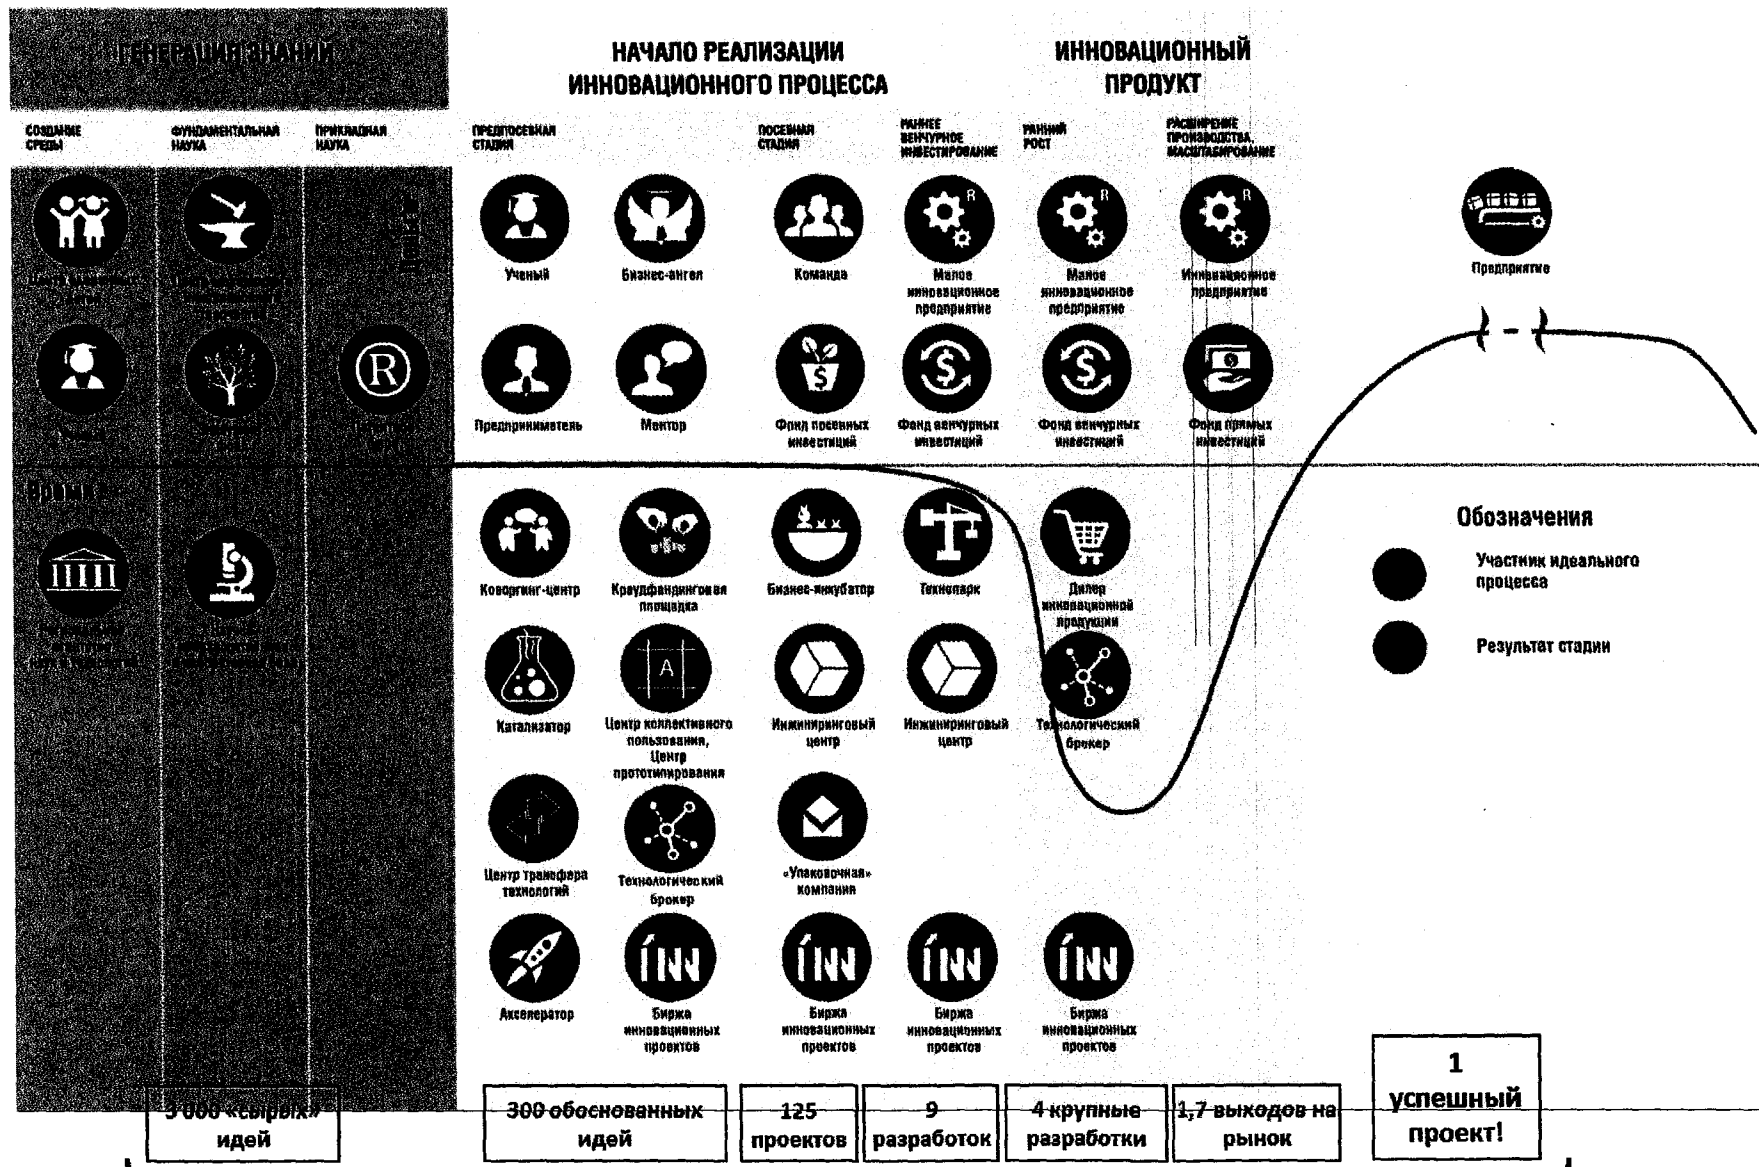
ГЕНЕРАЦИЯ ЗНАНИЙ

НАЧАЛО РЕАЛИЗАЦИИ ИННОВАЦИОННОГО ПРОЦЕССА

ИННОВАЦИОННЫЙ ПРОДУКТ

СОЗДАНИЕ СРЕДЫ

ФУНДАМЕНТАЛЬНАЯ НАУКА

ПРИКЛАДНАЯ НАУКА

ПРЕДПОСЕВНАЯ СТАДИЯ

ПОСЕВНАЯ СТАДИЯ

РАННЕЕ ВЕНЧУРНОЕ ИНВЕСТИРОВАНИЕ

РАННИЙ РОСТ

РАСШИРЕНИЕ ПРОИЗВОДСТВА, МАСШТАБИРОВАНИЕ

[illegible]

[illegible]

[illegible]

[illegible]

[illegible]

Ученый

Бизнес-ангел

Команда

Малое инновационное предприятие

Малое инновационное предприятие

Инновационное предприятие

Предприятие

Предприниматель

Ментор

Фонд посевных инвестиций

Фонд венчурных инвестиций

Фонд венчурных инвестиций

Фонд прямых инвестиций

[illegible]

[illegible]

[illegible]

Коворкинг-центр

Краудфандинговая площадка

Бизнес-инкубатор

Технопарк

Дилер инновационной продукции

Обозначения

Участник идеального процесса

Результат стадии

Катализатор

Центр коллективного пользования, Центр прототипирования

Инжиниринговый центр

Инжиниринговый центр

Технологический брокер

Центр трансфера технологий

Технологический брокер

«Упаковочная» компания

Акселератор

Биржа инновационных проектов

Биржа инновационных проектов

Биржа инновационных проектов

Биржа инновационных проектов

3 000 «сырых» идей

300 обоснованных идей

125 проектов

9 разработок

4 крупные разработки

1,7 выходов на рынок

1 успешный проект!